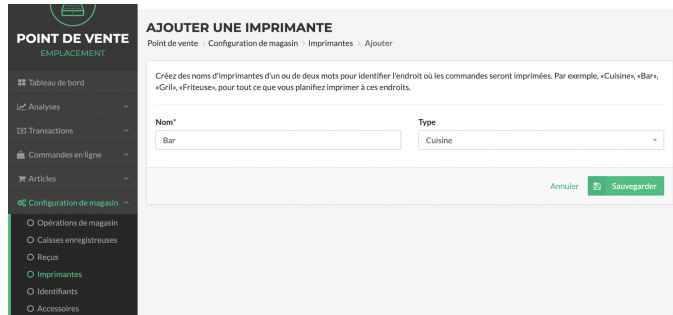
POINT DE VENTE
EMPLACEMENT

Tableau de bord
Analyses
Transactions
Commandes en ligne
Articles
Configuration de magasin
Opérations de magasin
Caisses enregistreuses
Reçus
Imprimantes
Identifiants
Accessoires

AJOUTER UNE IMPRIMANTE
Point de vente > Configuration de magasin > Imprimantes > Ajouter

Créez des noms d'imprimantes d'un ou de deux mots pour identifier l'endroit où les commandes seront imprimées. Par exemple, «Cuisine», «Bar», «Gril», «Friteuse», pour tout ce que vous planifiez imprimer à ces endroits.

Nom*
Bar

Type
Cuisine

Annuler
Sauvegarder